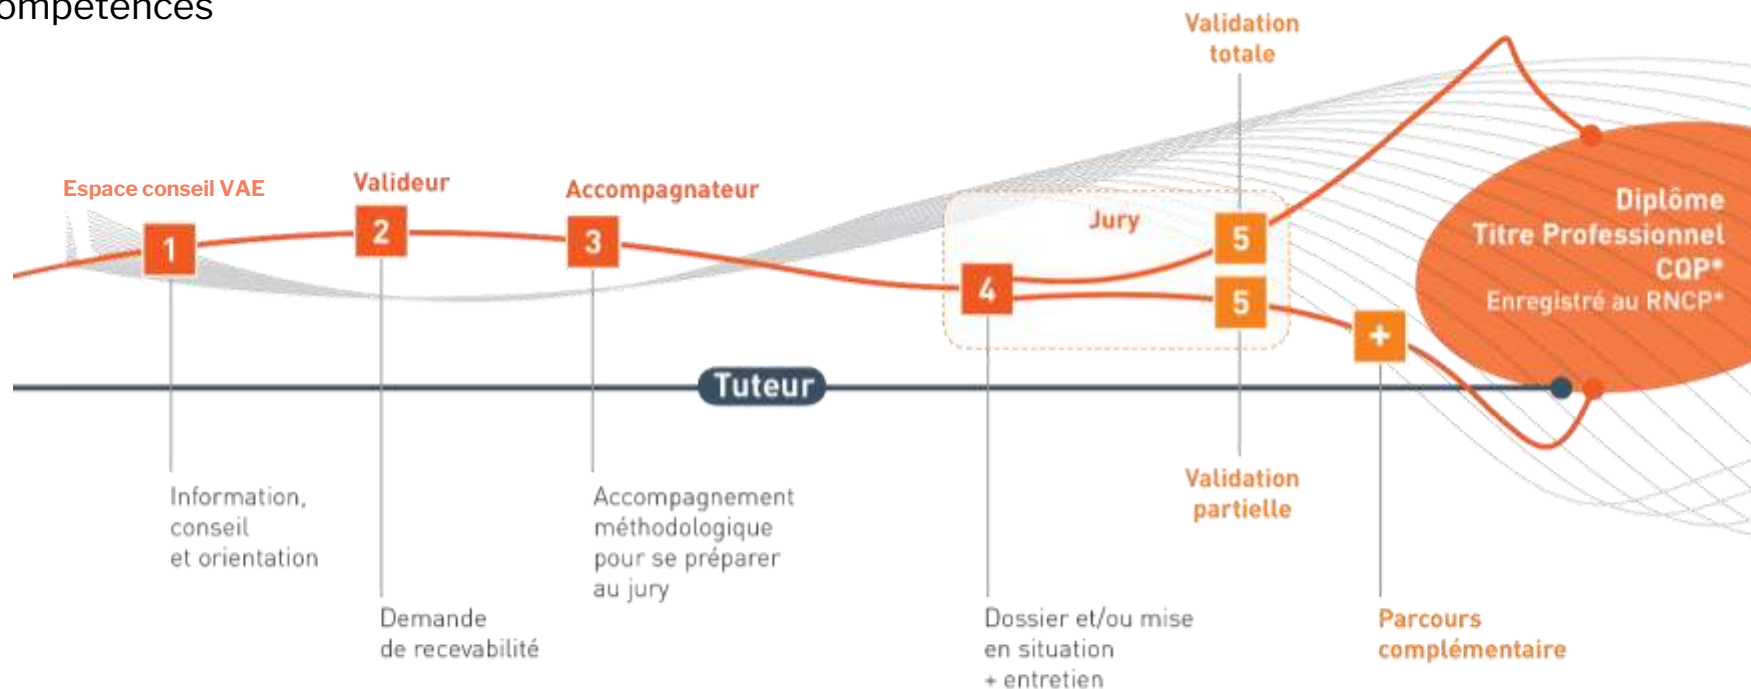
ompétences

Validation totale

Espace conseil VAE

Valideur

Accompagnateur

1

2

3

Jury

5

4

5

+

Diplôme
Titre Professionnel
CQP*
Enregistré au RNCP*

Tuteur

Information, conseil et orientation

Demande de recevabilité

Accompagnement méthodologique pour se préparer au jury

Dossier et/ou mise en situation + entretien

Validation partielle

Parcours complémentaire